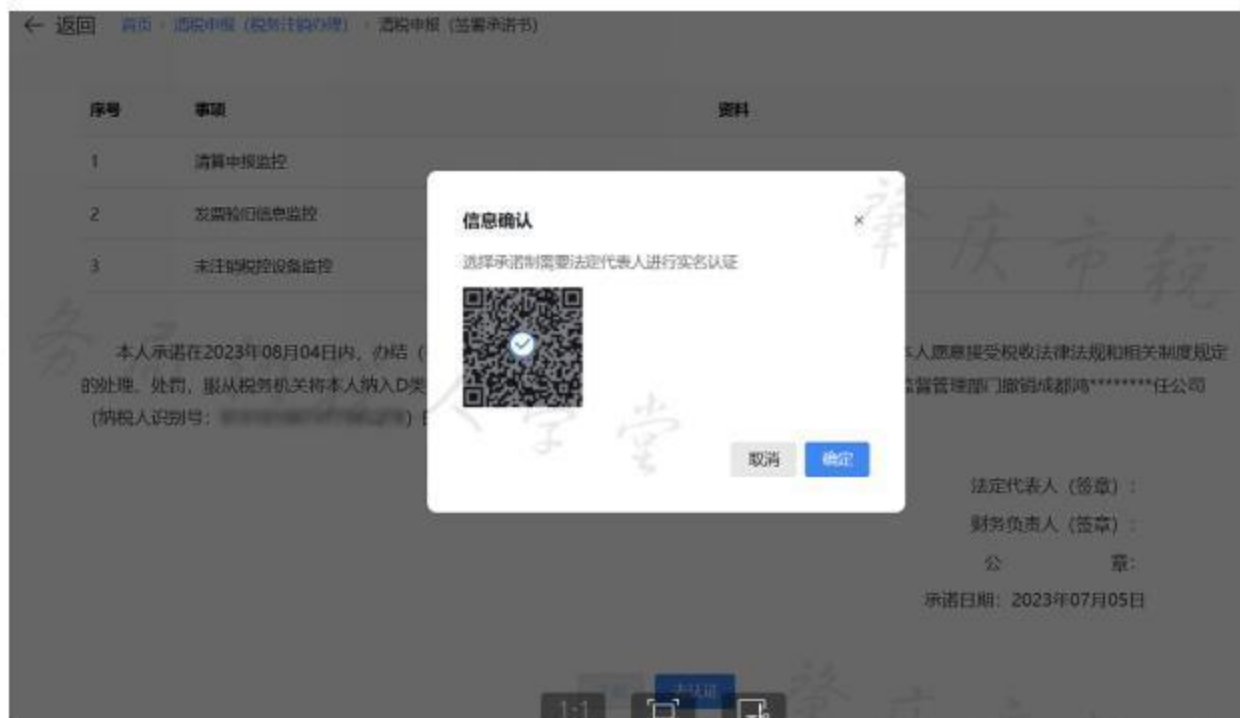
← 返回 首页 › 清税申报（税务注销办理） › 清税申报（签署承诺书）

| 序号 | 事项 | 资料 |
|---|---|---|
| 1 | 清算申报监控 | |
| 2 | 发票验旧信息监控 | |
| 3 | 未注销税控设备监控 | |

本人承诺在2023年08月04日内，办结（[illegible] 本人愿意接受税收法律法规和相关制度规定的处理、处罚，服从税务机关将本人纳入D类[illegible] 监督管理部门撤销成都鸿********任公司（纳税人识别号：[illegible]）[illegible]

法定代表人（签章）：
财务负责人（签章）：
公 章：
承诺日期：2023年07月05日

信息确认
×
选择承诺制需要法定代表人进行实名认证
取消 确定

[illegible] 去认证
1:1

重庆市税务 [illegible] 学堂